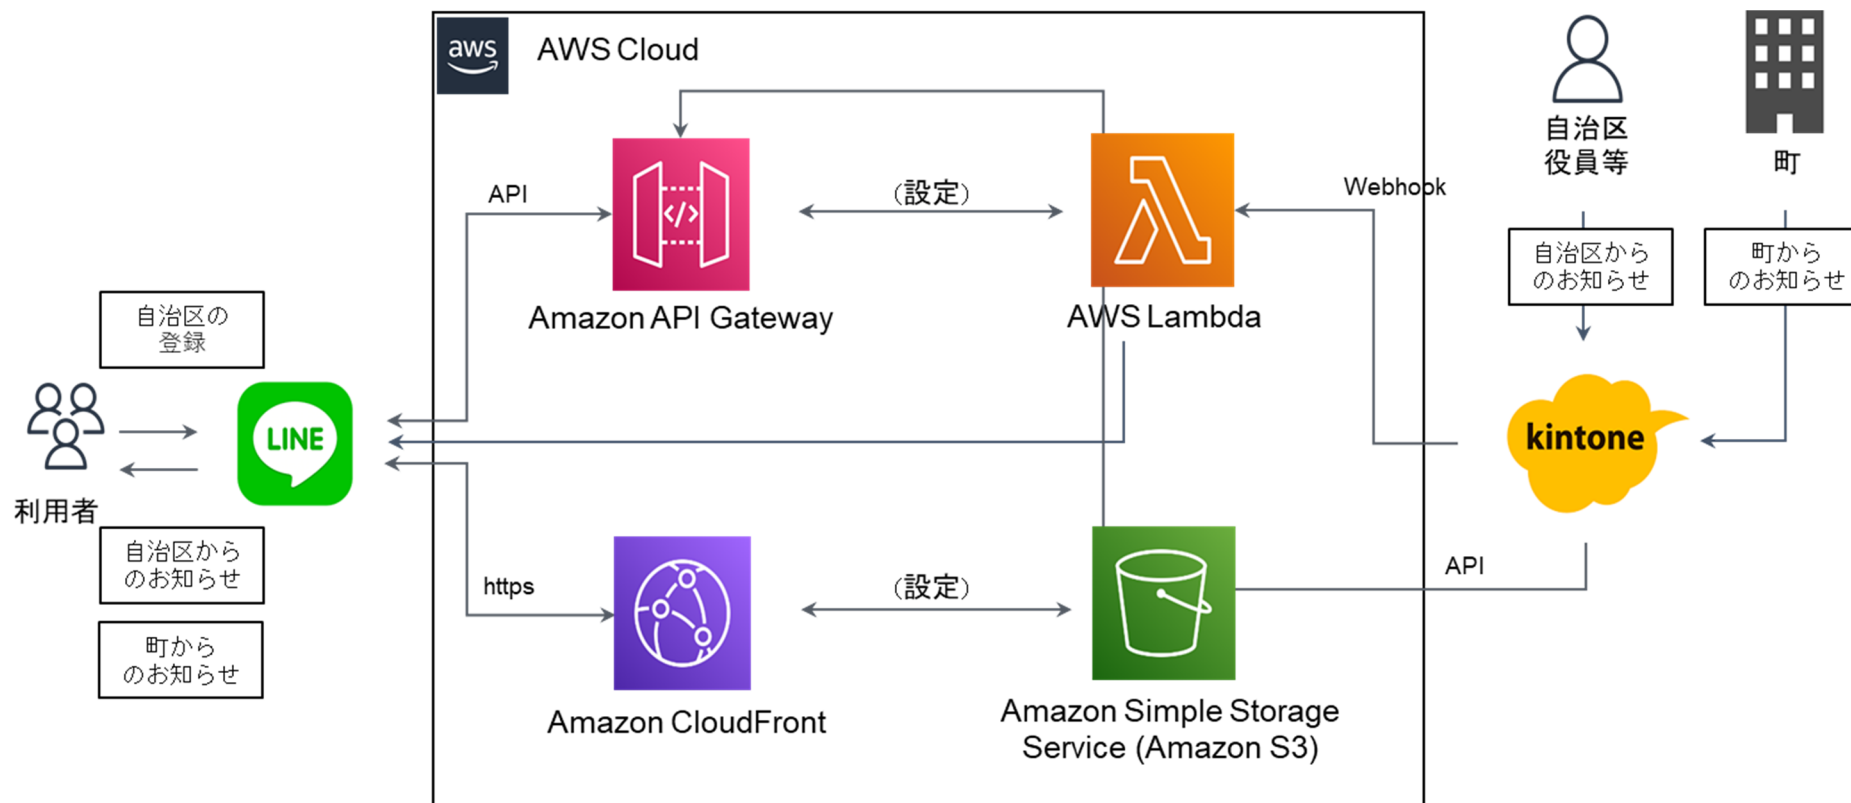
aws

AWS Cloud

自治区
役員等

町

API

Amazon API Gateway

（設定）

AWS Lambda

Webhook

自治区から
のお知らせ

町から
のお知らせ

自治区の
登録

LINE

kintone

利用者

自治区から
のお知らせ

町から
のお知らせ

https

Amazon CloudFront

（設定）

API

Amazon Simple Storage Service (Amazon S3)